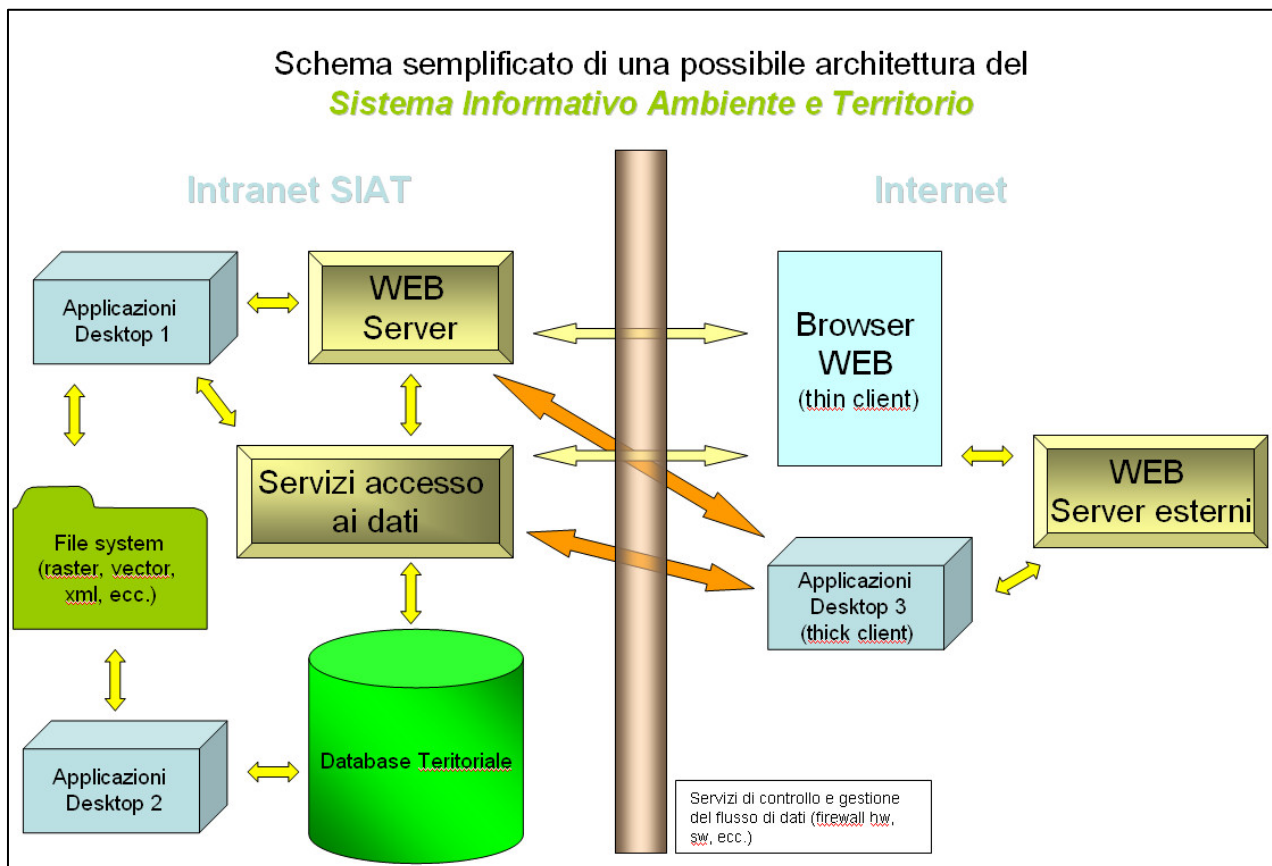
Schema semplificato di una possibile architettura del
*Sistema Informativo Ambiente e Territorio*

Intranet SIAT

Internet

Applicazioni Desktop 1

WEB Server

Browser WEB (thin client)

Servizi accesso ai dati

WEB Server esterni

File system (raster, vector, xml, ecc.)

Applicazioni Desktop 3 (thick client)

Database Teritoriale

Applicazioni Desktop 2

Servizi di controllo e gestione del flusso di dati (firewall hw, sw, ecc.)